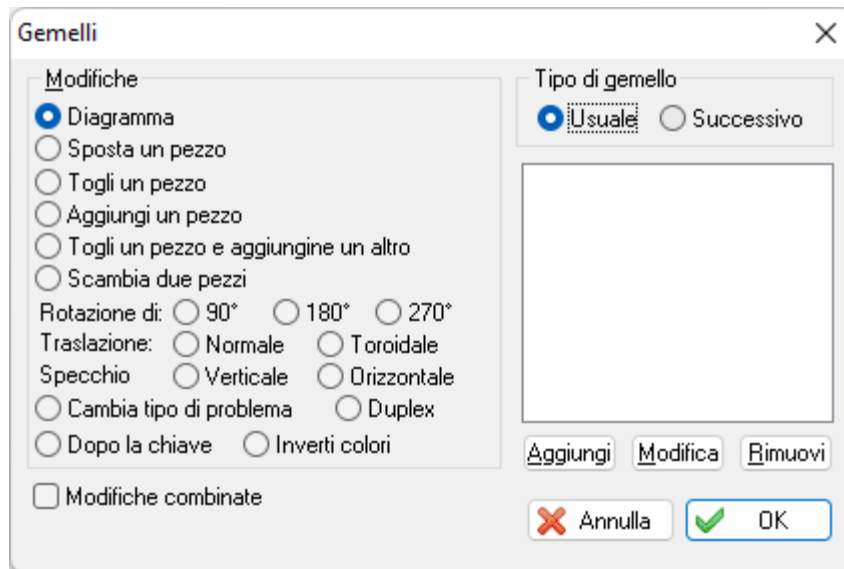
Gemelli

Modifiche

Diagramma
Sposta un pezzo
Togli un pezzo
Aggiungi un pezzo
Togli un pezzo e aggiungine un altro
Scambia due pezzi
Rotazione di: 90° 180° 270°
Traslazione: Normale Toroidale
Specchio Verticale Orizzontale
Cambia tipo di problema Duplex
Dopo la chiave Inverti colori

Modifiche combinate

Tipo di gemello
Usuale Successivo

Aggiungi Modifica Rimuovi

Annulla OK